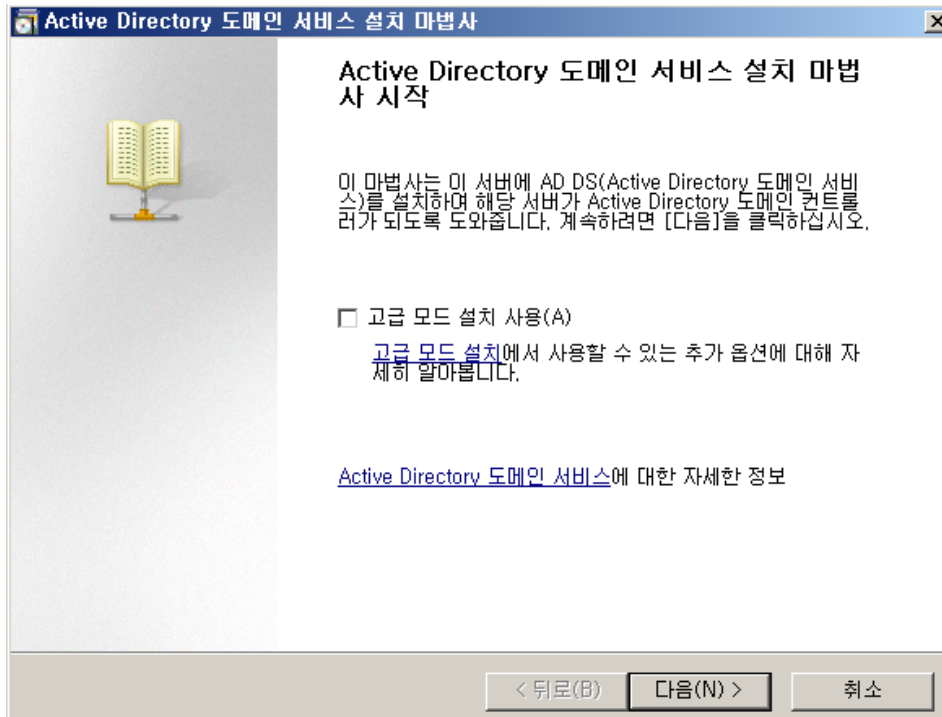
Active Directory 도메인 서비스 설치 마법사

Active Directory 도메인 서비스 설치 마법사 시작

이 마법사는 이 서버에 AD DS(Active Directory 도메인 서비스)를 설치하여 해당 서버가 Active Directory 도메인 컨트롤러가 되도록 도와줍니다. 계속하려면 [다음]을 클릭하십시오.

고급 모드 설치 사용(A)

고급 모드 설치에서 사용할 수 있는 추가 옵션에 대해 자세히 알아봅니다.

Active Directory 도메인 서비스에 대한 자세한 정보

< 뒤로(B) | 다음(N) > | 취소